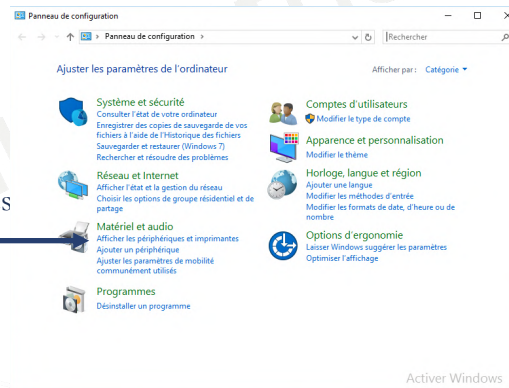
Panneau de configuration

Panneau de configuration >

Rechercher

Ajuster les paramètres de l'ordinateur

Afficher par : Catégorie ▾

Système et sécurité
Consulter l'état de votre ordinateur
Enregistrer des copies de sauvegarde de vos fichiers à l'aide de l'Historique des fichiers
Sauvegarder et restaurer (Windows 7)
Rechercher et résoudre des problèmes

Réseau et Internet
Afficher l'état et la gestion du réseau
Choisir les options de groupe résidentiel et de partage

Matériel et audio
Afficher les périphériques et imprimantes
Ajouter un périphérique
Ajuster les paramètres de mobilité communément utilisés

Programmes
Désinstaller un programme

Comptes d'utilisateurs
Modifier le type de compte

Apparence et personnalisation
Modifier le thème

Horloge, langue et région
Ajouter une langue
Modifier les méthodes d'entrée
Modifier les formats de date, d'heure ou de nombre

Options d'ergonomie
Laisser Windows suggérer les paramètres
Optimiser l'affichage

S

Activer Windows